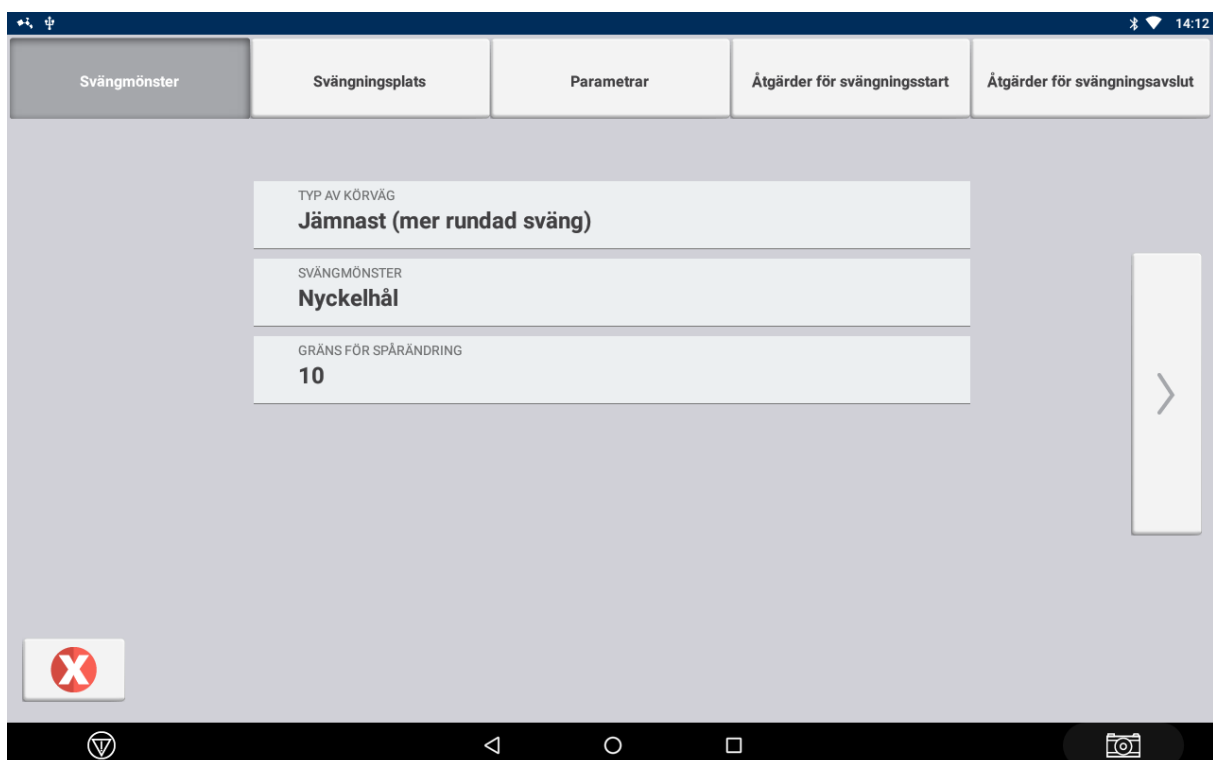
14:12

Svängmönster

Svängningsplats

Parametrar

Åtgärder för svängningsstart

Åtgärder för svängningsavslut

TYP AV KÖRVÄG
Jämnast (mer rundad sväng)

SVÄNGMÖNSTER
Nyckelhål

GRÄNS FÖR SPÅRÄNDRING
10